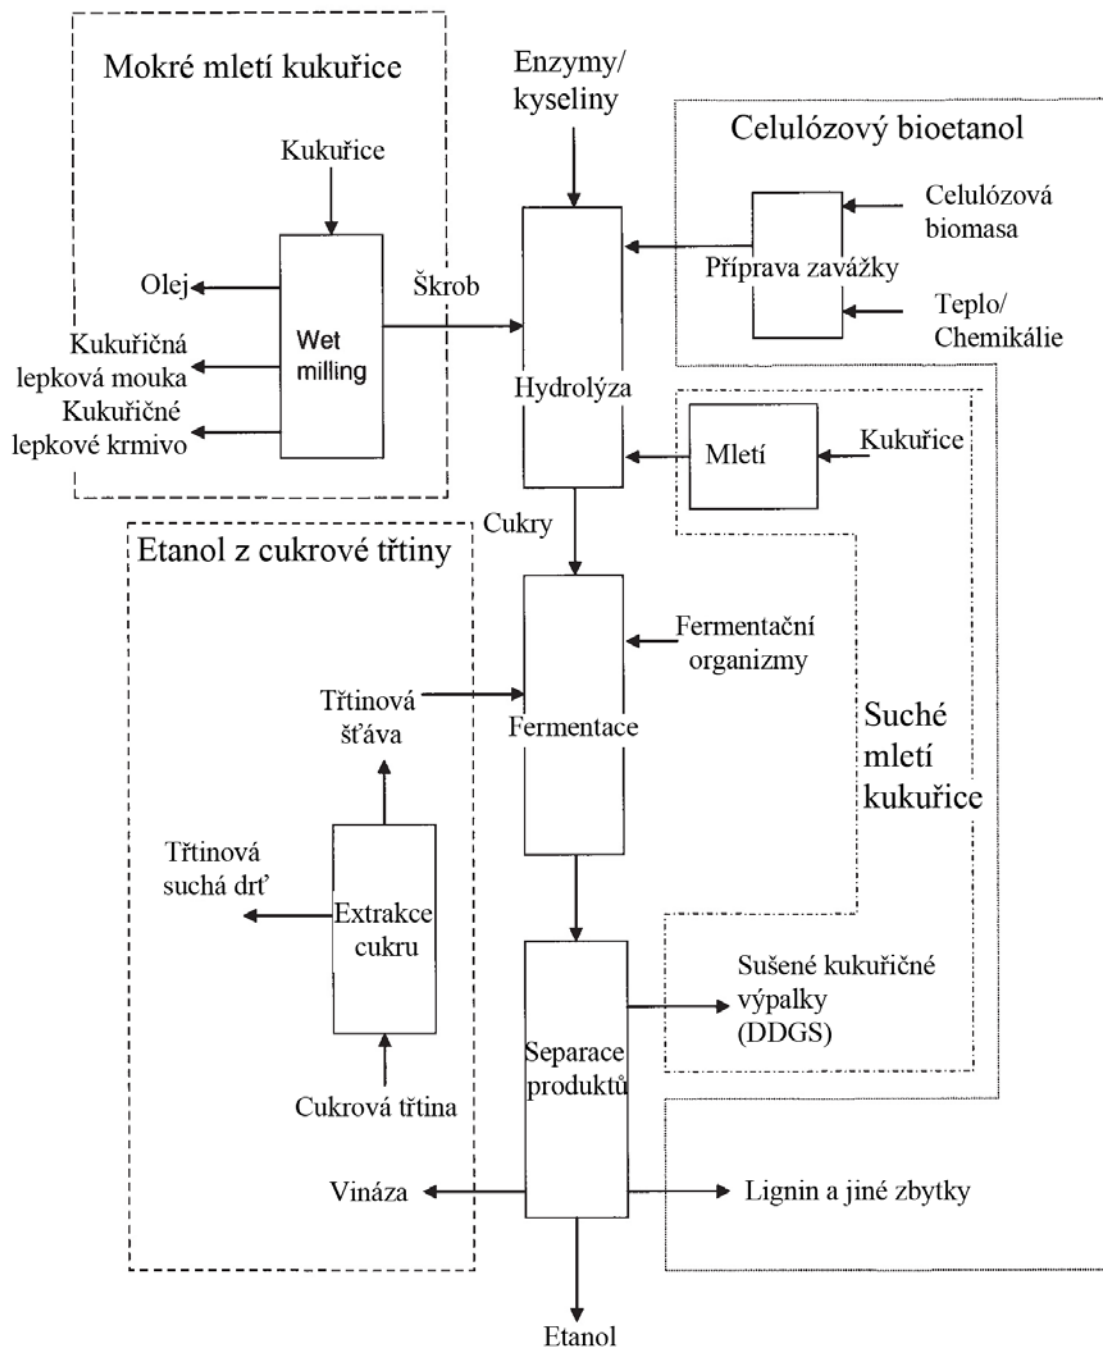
Mokré mletí kukuřice

Kukuřice

Olej

Kukuřičná lepková mouka

Kukuřičné lepkové krmivo

Wet milling

Škrob

Enzymy/ kyseliny

Hydrolýza

Celulózový bioetanol

Celulózová biomasa

Příprava zavážky

Teplo/ Chemikálie

Mletí

Kukuřice

Cukry

Etanol z cukrové třtiny

Fermentační organizmy

Třtinová šťáva

Fermentace

Suché mletí kukuřice

Třtinová suchá drť

Extrakce cukru

Cukrová třtina

Separace produktů

Sušené kukuřičné výpalky (DDGS)

Vináza

Lignin a jiné zbytky

Etanol